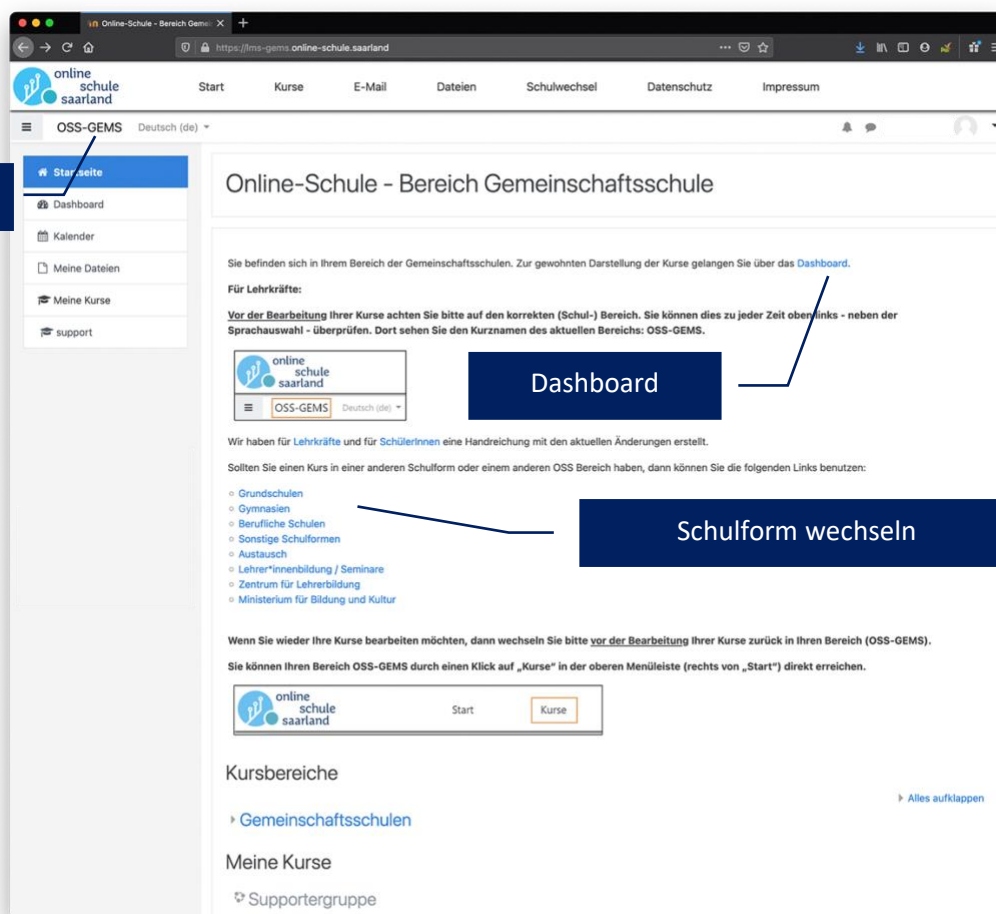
Online-Schule - Bereich Gemei
https://lms-gems.online-schule.saarland

online schule saarland

Start Kurse E-Mail Dateien Schulwechsel Datenschutz Impressum

OSS-GEMS Deutsch (de)

Startseite
Dashboard
Kalender
Meine Dateien
Meine Kurse
support

Online-Schule - Bereich Gemeinschaftsschule

Sie befinden sich in Ihrem Bereich der Gemeinschaftsschulen. Zur gewohnten Darstellung der Kurse gelangen Sie über das Dashboard.

Für Lehrkräfte:

Vor der Bearbeitung Ihrer Kurse achten Sie bitte auf den korrekten (Schul-) Bereich. Sie können dies zu jeder Zeit oben links - neben der Sprachauswahl - überprüfen. Dort sehen Sie den Kurznamen des aktuellen Bereichs: OSS-GEMS.

online schule saarland
OSS-GEMS Deutsch (de)

Dashboard

Wir haben für Lehrkräfte und für SchülerInnen eine Handreichung mit den aktuellen Änderungen erstellt.

Sollten Sie einen Kurs in einer anderen Schulform oder einem anderen OSS Bereich haben, dann können Sie die folgenden Links benutzen:

Grundschulen
Gymnasien
Berufliche Schulen
Sonstige Schulformen
Austausch
Lehrer*innenbildung / Seminare
Zentrum für Lehrerbildung
Ministerium für Bildung und Kultur

Schulform wechseln

Wenn Sie wieder Ihre Kurse bearbeiten möchten, dann wechseln Sie bitte vor der Bearbeitung Ihrer Kurse zurück in Ihren Bereich (OSS-GEMS).

Sie können Ihren Bereich OSS-GEMS durch einen Klick auf „Kurse" in der oberen Menüleiste (rechts von „Start") direkt erreichen.

online schule saarland Start Kurse

Kursbereiche

Alles aufklappen

Gemeinschaftsschulen

Meine Kurse

Supportergruppe